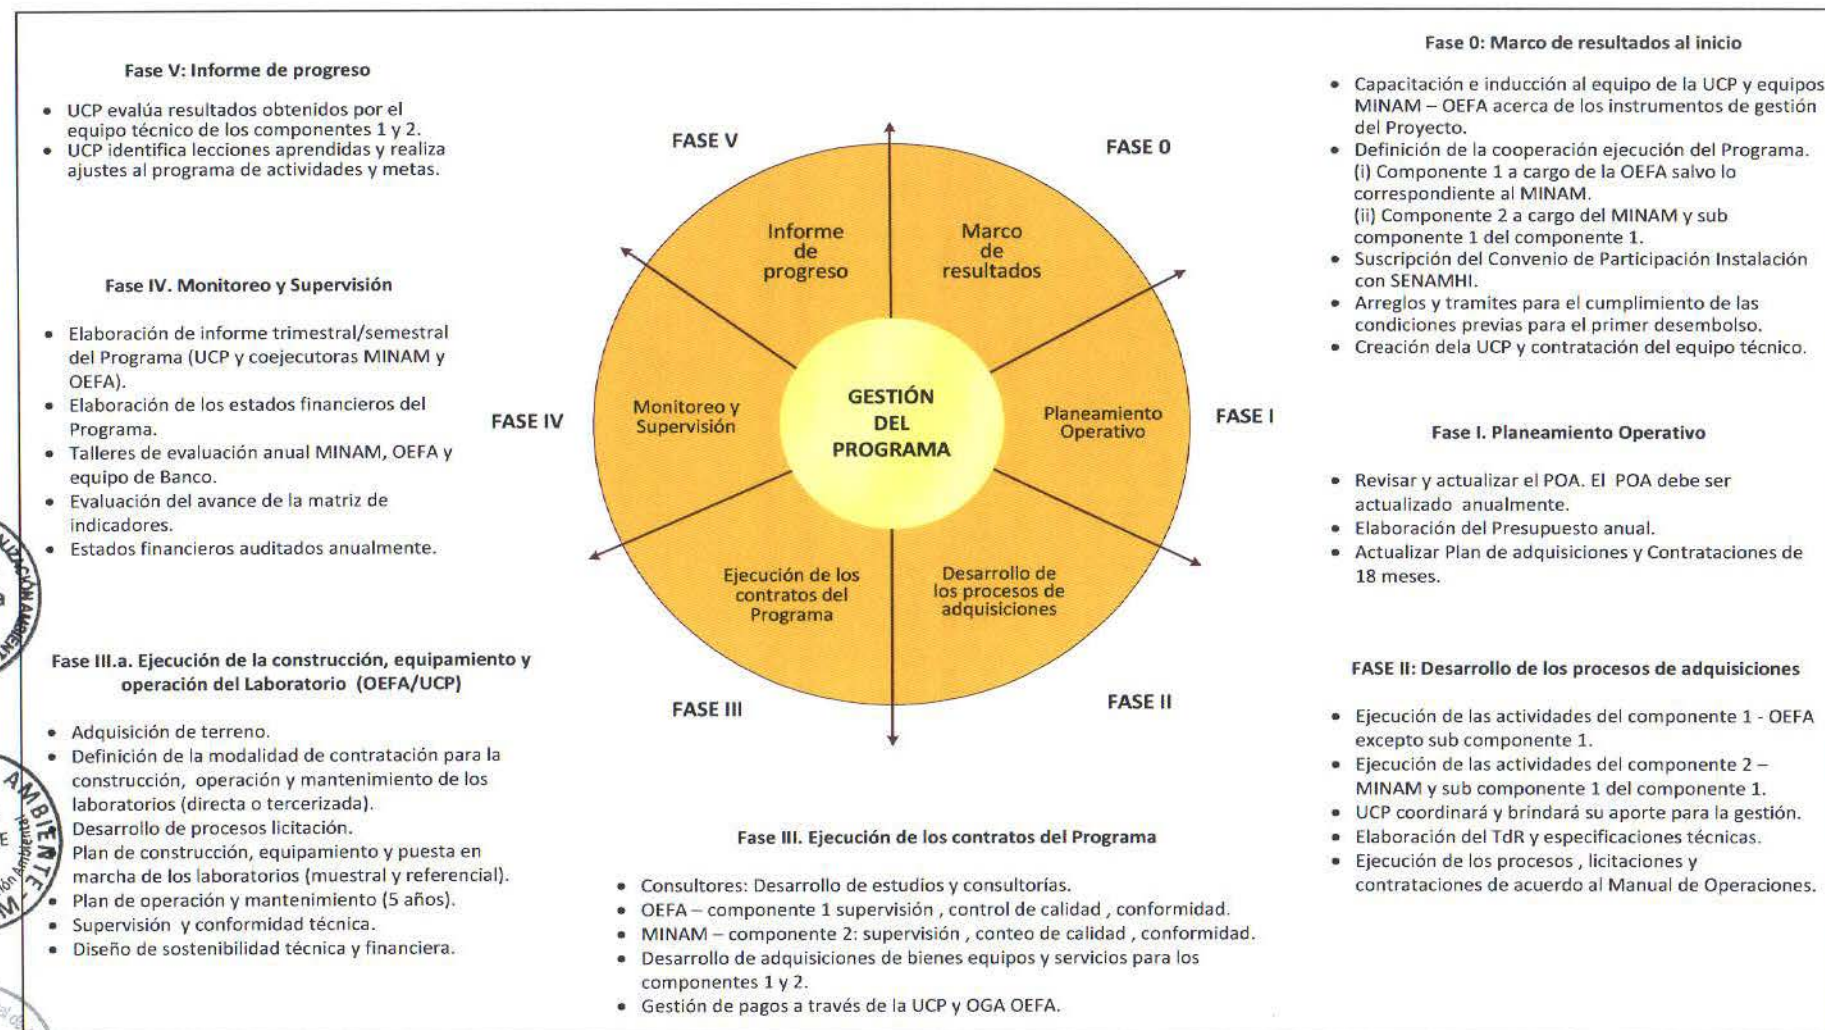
Fase V: Informe de progreso

- UCP evalúa resultados obtenidos por el equipo técnico de los componentes 1 y 2.
- UCP identifica lecciones aprendidas y realiza ajustes al programa de actividades y metas.

Fase IV. Monitoreo y Supervisión

- Elaboración de informe trimestral/semestral del Programa (UCP y coejecutoras MINAM y OEFA).
- Elaboración de los estados financieros del Programa.
- Talleres de evaluación anual MINAM, OEFA y equipo de Banco.
- Evaluación del avance de la matriz de indicadores.
- Estados financieros auditados anualmente.

Fase III.a. Ejecución de la construcción, equipamiento y operación del Laboratorio (OEFA/UCP)

- Adquisición de terreno.
- Definición de la modalidad de contratación para la construcción, operación y mantenimiento de los laboratorios (directa o tercerizada).
- Desarrollo de procesos licitación.
- Plan de construcción, equipamiento y puesta en marcha de los laboratorios (muestral y referencial).
- Plan de operación y mantenimiento (5 años).
- Supervisión y conformidad técnica.
- Diseño de sostenibilidad técnica y financiera.

FASE V
FASE 0
Informe de progreso
Marco de resultados
FASE IV
Monitoreo y Supervisión
GESTIÓN DEL PROGRAMA
Planeamiento Operativo
FASE I
Ejecución de los contratos del Programa
Desarrollo de los procesos de adquisiciones
FASE III
FASE II

Fase III. Ejecución de los contratos del Programa

- Consultores: Desarrollo de estudios y consultorías.
- OEFA – componente 1 supervisión , control de calidad , conformidad.
- MINAM – componente 2: supervisión , conteo de calidad , conformidad.
- Desarrollo de adquisiciones de bienes equipos y servicios para los componentes 1 y 2.
- Gestión de pagos a través de la UCP y OGA OEFA.

Fase 0: Marco de resultados al inicio

- Capacitación e inducción al equipo de la UCP y equipos MINAM – OEFA acerca de los instrumentos de gestión del Proyecto.
- Definición de la cooperación ejecución del Programa. (i) Componente 1 a cargo de la OEFA salvo lo correspondiente al MINAM. (ii) Componente 2 a cargo del MINAM y sub componente 1 del componente 1.
- Suscripción del Convenio de Participación Instalación con SENAMHI.
- Arreglos y tramites para el cumplimiento de las condiciones previas para el primer desembolso.
- Creación dela UCP y contratación del equipo técnico.

Fase I. Planeamiento Operativo

- Revisar y actualizar el POA. El POA debe ser actualizado anualmente.
- Elaboración del Presupuesto anual.
- Actualizar Plan de adquisiciones y Contrataciones de 18 meses.

FASE II: Desarrollo de los procesos de adquisiciones

- Ejecución de las actividades del componente 1 - OEFA excepto sub componente 1.
- Ejecución de las actividades del componente 2 – MINAM y sub componente 1 del componente 1.
- UCP coordinará y brindará su aporte para la gestión.
- Elaboración del TdR y especificaciones técnicas.
- Ejecución de los procesos , licitaciones y contrataciones de acuerdo al Manual de Operaciones.